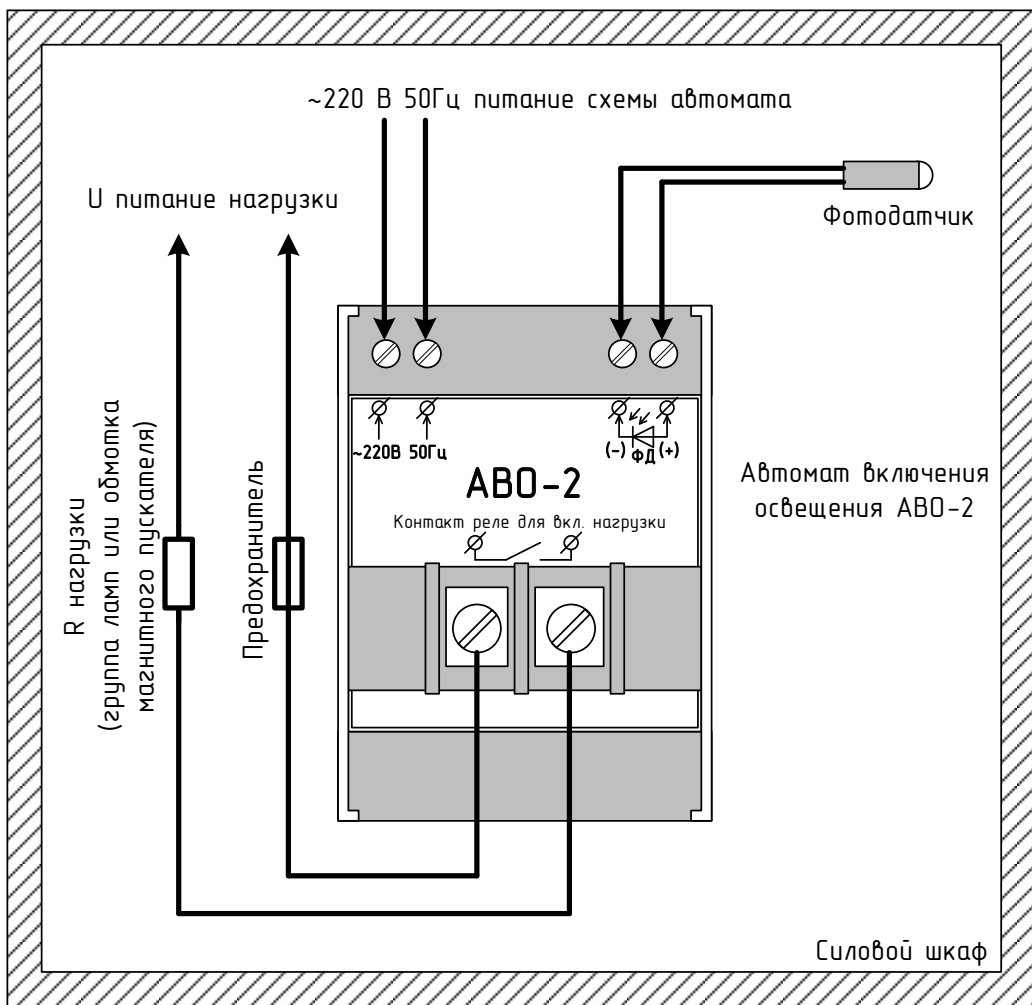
~220 В 50Гц питание схемы автомата

U питание нагрузки

Фотодатчик

R нагрузки (группа ламп или обмотка магнитного пускателя)

Предохранитель

~220В 50Гц

(-) ФД (+)

АВО-2

Контакт реле для вкл. нагрузки

Автомат включения освещения АВО-2

Силовой шкаф